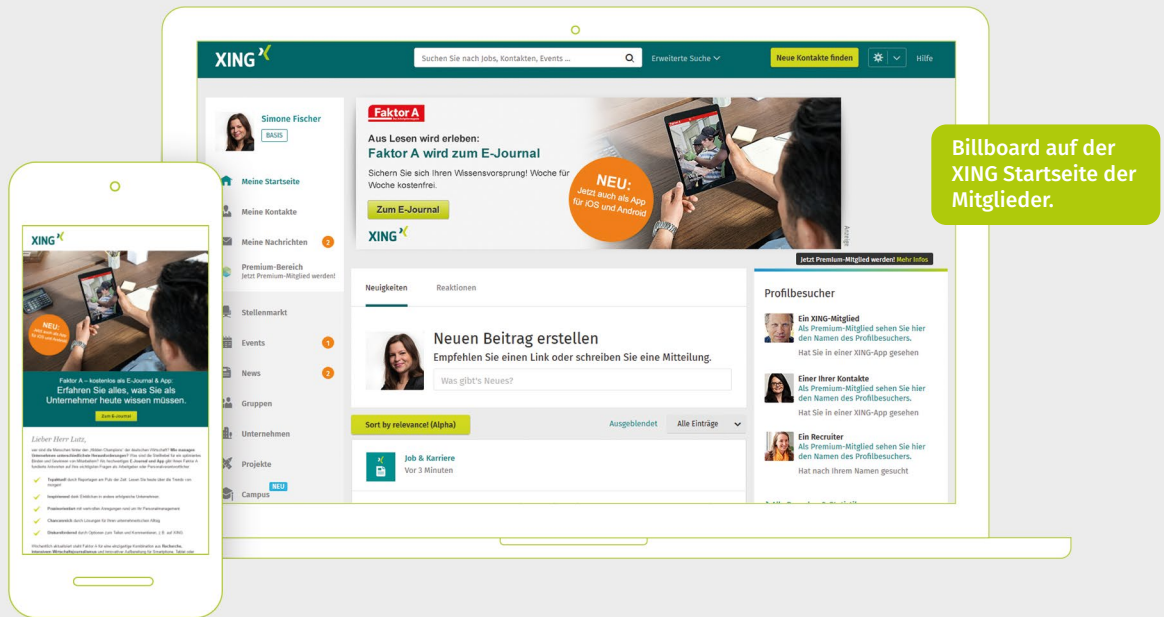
XING

Suchen Sie nach Jobs, Kontakten, Events ...

Erweiterte Suche

Neue Kontakte finden

Hilfe

Simone Fischer

BASIS

Meine Startseite

Meine Kontakte

Meine Nachrichten 2

Premium-Bereich
Jetzt Premium-Mitglied werden!

Stellenmarkt

Events 1

News 2

Gruppen

Unternehmen

Projekte

Campus NEU

Faktor A

Aus Lesen wird erleben:
Faktor A wird zum E-Journal

Sichern Sie sich Ihren Wissensvorsprung! Woche für Woche kostenfrei.

Zum E-Journal

XING

NEU: Jetzt auch als App für iOS und Android

Anzeige

Jetzt Premium-Mitglied werden! Mehr Infos

Neuigkeiten Reaktionen

Neuen Beitrag erstellen
Empfehlen Sie einen Link oder schreiben Sie eine Mitteilung.

Was gibt's Neues?

Sort by relevance! (Alpha)

Ausgeblendet Alle Einträge

Job & Karriere
Vor 3 Minuten

Profilbesucher

Ein XING-Mitglied
Als Premium-Mitglied sehen Sie hier den Namen des Profilbesuchers.
Hat Sie in einer XING-App gesehen

Einer Ihrer Kontakte
Als Premium-Mitglied sehen Sie hier den Namen des Profilbesuchers.
Hat Sie in einer XING-App gesehen

Ein Recruiter
Als Premium-Mitglied sehen Sie hier den Namen des Profilbesuchers.
Hat nach Ihrem Namen gesucht

Billboard auf der XING Startseite der Mitglieder.

XING

NEU: Jetzt auch als App für iOS und Android

Faktor A – kostenlos als E-Journal & App:
Erfahren Sie alles, was Sie als Unternehmer heute wissen müssen.

Zum E-Journal

Lieber Herr Lutz,

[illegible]

Topaktuell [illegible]

Inspirierend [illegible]

Praxisorientiert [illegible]

Chancenreich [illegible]

Unterhaltsam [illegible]

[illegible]